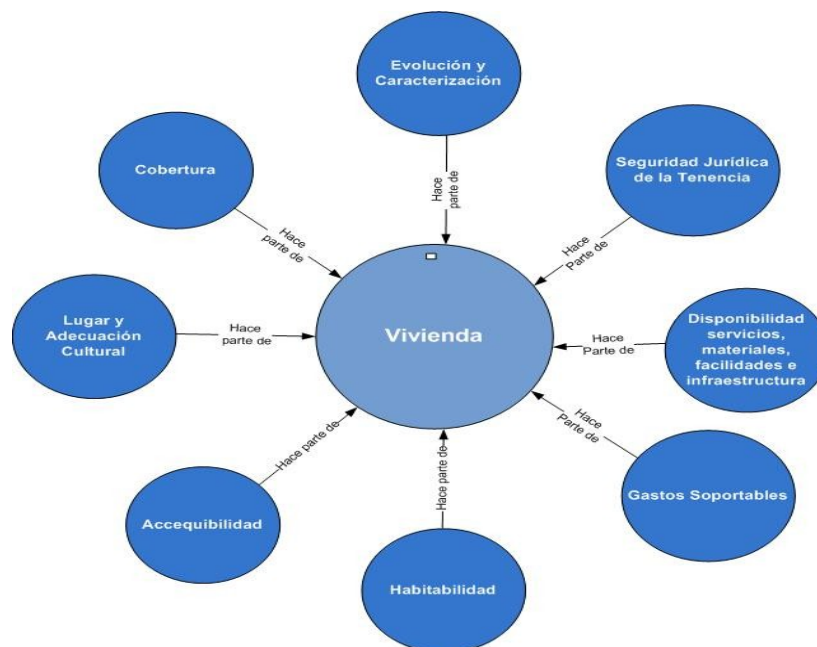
Evolución y Caracterización

Hace parte de

Cobertura

Hace parte de

Seguridad Jurídica de la Tenencia

Hace Parte de

Lugar y Adecuación Cultural

Hace parte de

Vivienda

Disponibilidad servicios, materiales, facilidades e infraestructura

Hace Parte de

Hace parte de

Hace parte de

Hace Parte de

Gastos Soportables

Accequibilidad

Habitabilidad